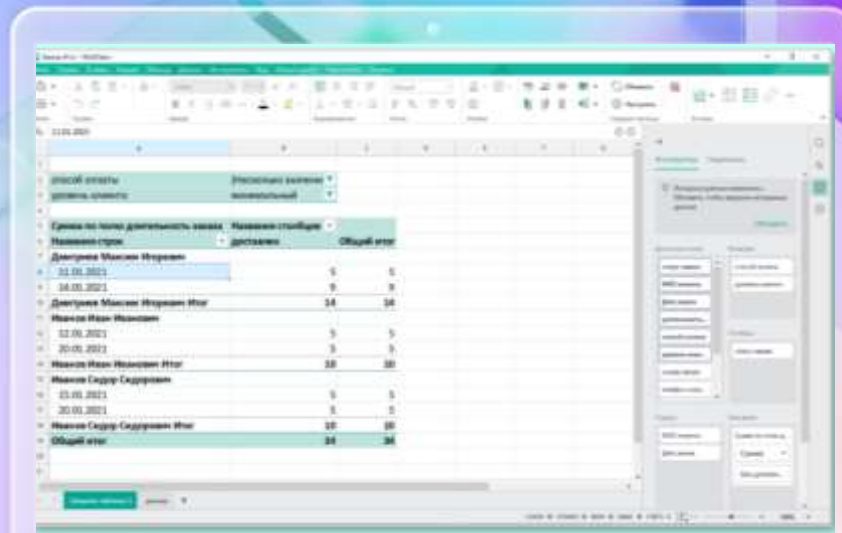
способ оплаты | (Несколько значени
уровень клиента | позитивный

Сумма по полю длительность заказа | Названия столбцов
Названия строк | доставлено | Общий итог
Дмитриев Максим Игоревич
11.01.2021 | 5 | 5
14.01.2021 | 9 | 9
Дмитриев Максим Игоревич Итог | 14 | 14
Иванов Иван Иванович
12.01.2021 | 5 | 5
20.01.2021 | 5 | 5
Иванов Иван Иванович Итог | 10 | 10
Иванов Сидор Сидорович
15.01.2021 | 5 | 5
20.01.2021 | 5 | 5
Иванов Сидор Сидорович Итог | 10 | 10
Общий итог | 34 | 34